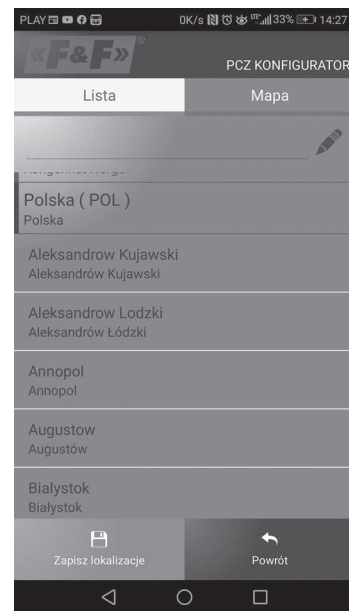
PLAY 0K/s 33% 14:27

«F&F»®

PCZ KONFIGURATOR

Lista

Mapa

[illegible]

Polska ( POL )
Polska

Aleksandrow Kujawski
Aleksandrów Kujawski

Aleksandrow Lodzki
Aleksandrów Łódzki

Annopol
Annopol

Augustow
Augustów

Bialystok
Białystok

Zapisz lokalizacje

Powrót